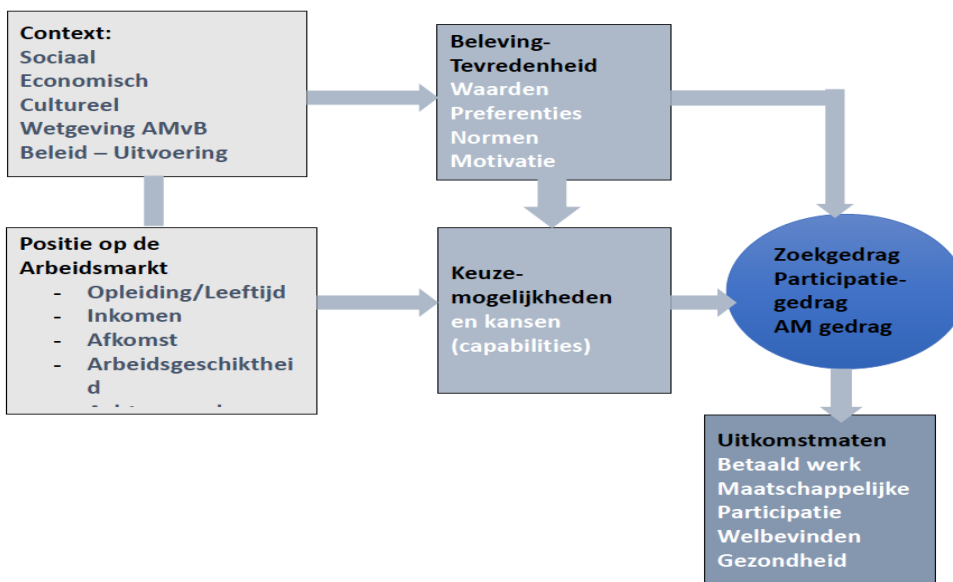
Context:
Sociaal
Economisch
Cultureel
Wetgeving AMvB
Beleid – Uitvoering

Beleving-
Tevredenheid
Waarden
Preferenties
Normen
Motivatie

Positie op de Arbeidsmarkt
- Opleiding/Leeftijd
- Inkomen
- Afkomst
- Arbeidsgeschiktheid
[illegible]

Keuze-
mogelijkheden
en kansen
(capabilities)

Zoekgedrag
Participatie-
gedrag
AM gedrag

Uitkomstmaten
Betaald werk
Maatschappelijke
Participatie
Welbevinden
Gezondheid